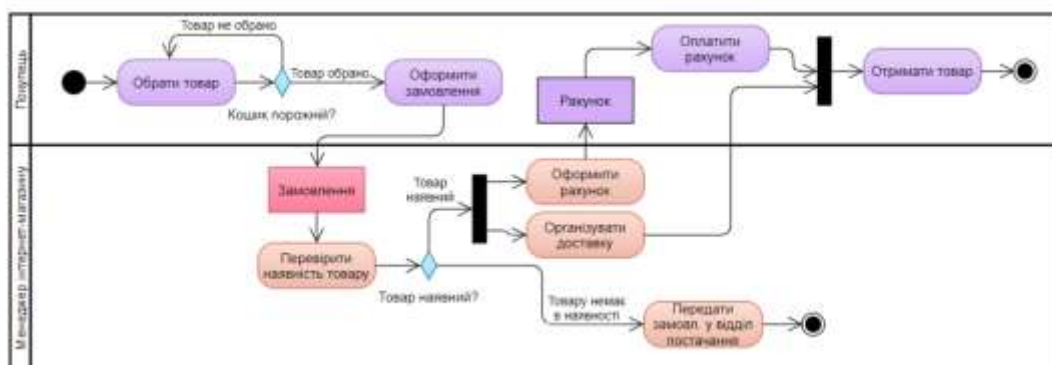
Покупець

Товар не обрано

Обрати товар

Товар обрано

Кошик порожній?

Оформити замовлення

Рахунок

Оплатити рахунок

Отримати товар

Менеджер інтернет-магазину

Замовлення

Перевірити наявність товару

Товар наявний?

Товар наявний

Оформити рахунок

Організувати доставку

Товару немає в наявності

Передати замовл. у відділ постачання